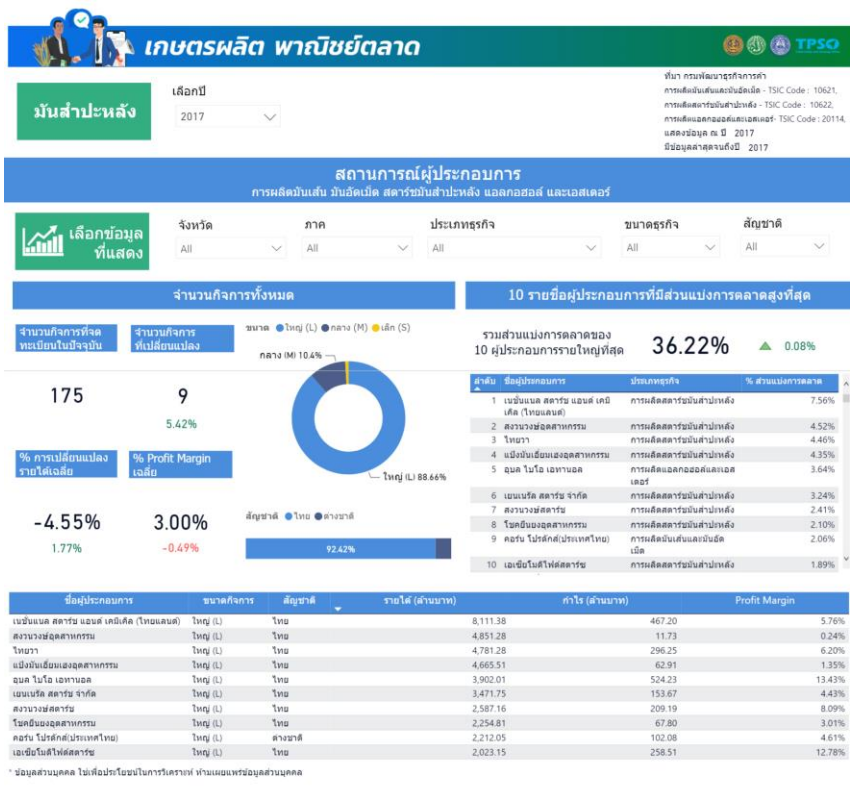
เกษตรผลิต พาณิชย์ตลาด

TPSO

มันสำปะหลัง

เลือกปี
2017

ที่มา กรมพัฒนาธุรกิจการค้า
การผลิตมันเส้นและมันอัดเม็ด - TSIC Code : 10621,
การผลิตสตาร์ชมันสำปะหลัง - TSIC Code : 10622,
การผลิตแอลกอฮอล์และเอสเตอร์- TSIC Code : 20114,
แสดงข้อมูล ณ ปี 2017
มีข้อมูลล่าสุดจนถึงปี 2017

สถานการณ์ผู้ประกอบการ
การผลิตมันเส้น มันอัดเม็ด สตาร์ชมันสำปะหลัง แอลกอฮอล์ และเอสเตอร์

เลือกข้อมูลที่แสดง

จังหวัด
All

ภาค
All

ประเภทธุรกิจ
All

ขนาดธุรกิจ
All

สัญชาติ
All

จำนวนกิจการทั้งหมด

จำนวนกิจการที่จดทะเบียนในปัจจุบัน
175

จำนวนกิจการที่เปลี่ยนแปลง
9
5.42%

ขนาด ● ใหญ่ (L) ● กลาง (M) ● เล็ก (S)
กลาง (M) 10.4%
ใหญ่ (L) 88.66%

% การเปลี่ยนแปลงรายได้เฉลี่ย
-4.55%
1.77%

% Profit Margin เฉลี่ย
3.00%
-0.49%

สัญชาติ ● ไทย ● ต่างชาติ
92.42%

10 รายชื่อผู้ประกอบการที่มีส่วนแบ่งการตลาดสูงที่สุด

รวมส่วนแบ่งการตลาดของ 10 ผู้ประกอบการรายใหญ่ที่สุด
36.22%
0.08%

| ลำดับ | ชื่อผู้ประกอบการ | ประเภทธุรกิจ | % ส่วนแบ่งการตลาด |
|---|---|---|---|
| 1 | เชมันแนล สตาร์ช แอนด์ เคมิเคิล (ไทยแลนด์) | การผลิตสตาร์ชมันสำปะหลัง | 7.56% |
| 2 | สงวนวงษ์อุตสาหกรรม | การผลิตสตาร์ชมันสำปะหลัง | 4.52% |
| 3 | ไทยวา | การผลิตสตาร์ชมันสำปะหลัง | 4.46% |
| 4 | แป้งมันเอี่ยมเฮงอุตสาหกรรม | การผลิตสตาร์ชมันสำปะหลัง | 4.35% |
| 5 | อุบล ไบโอ เอทานอล | การผลิตแอลกอฮอล์และเอสเตอร์ | 3.64% |
| 6 | เยนเนรัล สตาร์ช จำกัด | การผลิตสตาร์ชมันสำปะหลัง | 3.24% |
| 7 | สงวนวงษ์สตาร์ช | การผลิตสตาร์ชมันสำปะหลัง | 2.41% |
| 8 | โชคยิ่งยงอุตสาหกรรม | การผลิตสตาร์ชมันสำปะหลัง | 2.10% |
| 9 | คอร์น โปรดักส์(ประเทศไทย) | การผลิตมันเส้นและมันอัดเม็ด | 2.06% |
| 10 | เอเชียโมดิไฟด์สตาร์ช | การผลิตสตาร์ชมันสำปะหลัง | 1.89% |

| ชื่อผู้ประกอบการ | ขนาดกิจการ | สัญชาติ | รายได้ (ล้านบาท) | กำไร (ล้านบาท) | Profit Margin |
|---|---|---|---|---|---|
| เชมันแนล สตาร์ช แอนด์ เคมิเคิล (ไทยแลนด์) | ใหญ่ (L) | ไทย | 8,111.38 | 467.20 | 5.76% |
| สงวนวงษ์อุตสาหกรรม | ใหญ่ (L) | ไทย | 4,851.28 | 11.73 | 0.24% |
| ไทยวา | ใหญ่ (L) | ไทย | 4,781.28 | 296.25 | 6.20% |
| แป้งมันเอี่ยมเฮงอุตสาหกรรม | ใหญ่ (L) | ไทย | 4,665.51 | 62.91 | 1.35% |
| อุบล ไบโอ เอทานอล | ใหญ่ (L) | ไทย | 3,902.01 | 524.23 | 13.43% |
| เยนเนรัล สตาร์ช จำกัด | ใหญ่ (L) | ไทย | 3,471.75 | 153.67 | 4.43% |
| สงวนวงษ์สตาร์ช | ใหญ่ (L) | ไทย | 2,587.16 | 209.19 | 8.09% |
| โชคยิ่งยงอุตสาหกรรม | ใหญ่ (L) | ไทย | 2,254.81 | 67.80 | 3.01% |
| คอร์น โปรดักส์(ประเทศไทย) | ใหญ่ (L) | ต่างชาติ | 2,212.05 | 102.08 | 4.61% |
| เอเชียโมดิไฟด์สตาร์ช | ใหญ่ (L) | ไทย | 2,023.15 | 258.51 | 12.78% |

* ข้อมูลส่วนบุคคล ใช้เพื่อประโยชน์ในการวิเคราะห์ ห้ามเผยแพร่ข้อมูลส่วนบุคคล